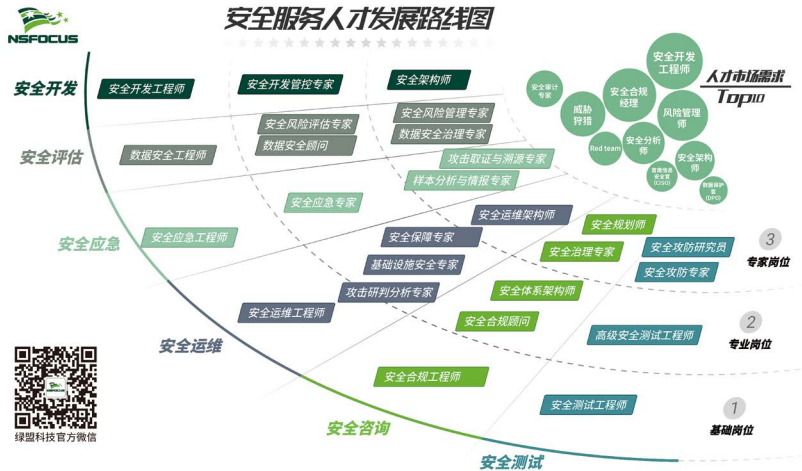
NSFOCUS

安全服务人才发展路线图

安全开发
安全开发工程师
安全开发管控专家
安全架构师

人才市场需求 Top10

安全开发工程师
安全审计专家
安全合规经理
威胁狩猎
风险管理师
Red team
安全分析师
安全架构师
首席信息安全官（CISO）
数据保护官（DPO）

安全评估
数据安全工程师
安全风险评估专家
数据安全顾问
安全风险管理专家
数据安全治理专家
攻击取证与溯源专家
样本分析与情报专家

安全应急
安全应急工程师
安全应急专家
安全运维架构师
安全保障专家
基础设施安全专家
攻击研判分析专家
安全规划师
安全治理专家
安全攻防研究员
安全攻防专家
3 专家岗位

安全运维
安全运维工程师
安全体系架构师
安全合规顾问
高级安全测试工程师
2 专业岗位

安全咨询
安全合规工程师
安全测试工程师
1 基础岗位

安全测试

绿盟科技官方微信